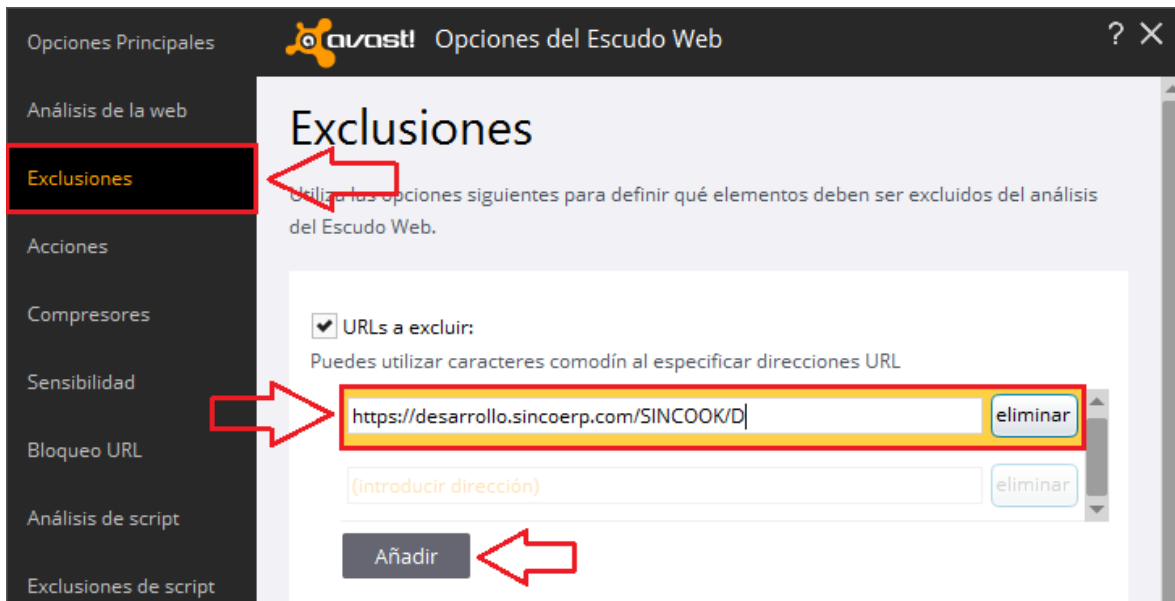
Opciones Principales

Análisis de la web

Exclusiones

Acciones

Compresores

Sensibilidad

Bloqueo URL

Análisis de script

Exclusiones de script

avast! Opciones del Escudo Web

? ×

Exclusiones

Utiliza las opciones siguientes para definir qué elementos deben ser excluidos del análisis del Escudo Web.

URLs a excluir:

Puedes utilizar caracteres comodín al especificar direcciones URL

https://desarrollo.sincoerp.com/SINCOOK/D

eliminar

(introducir dirección)

eliminar

Añadir